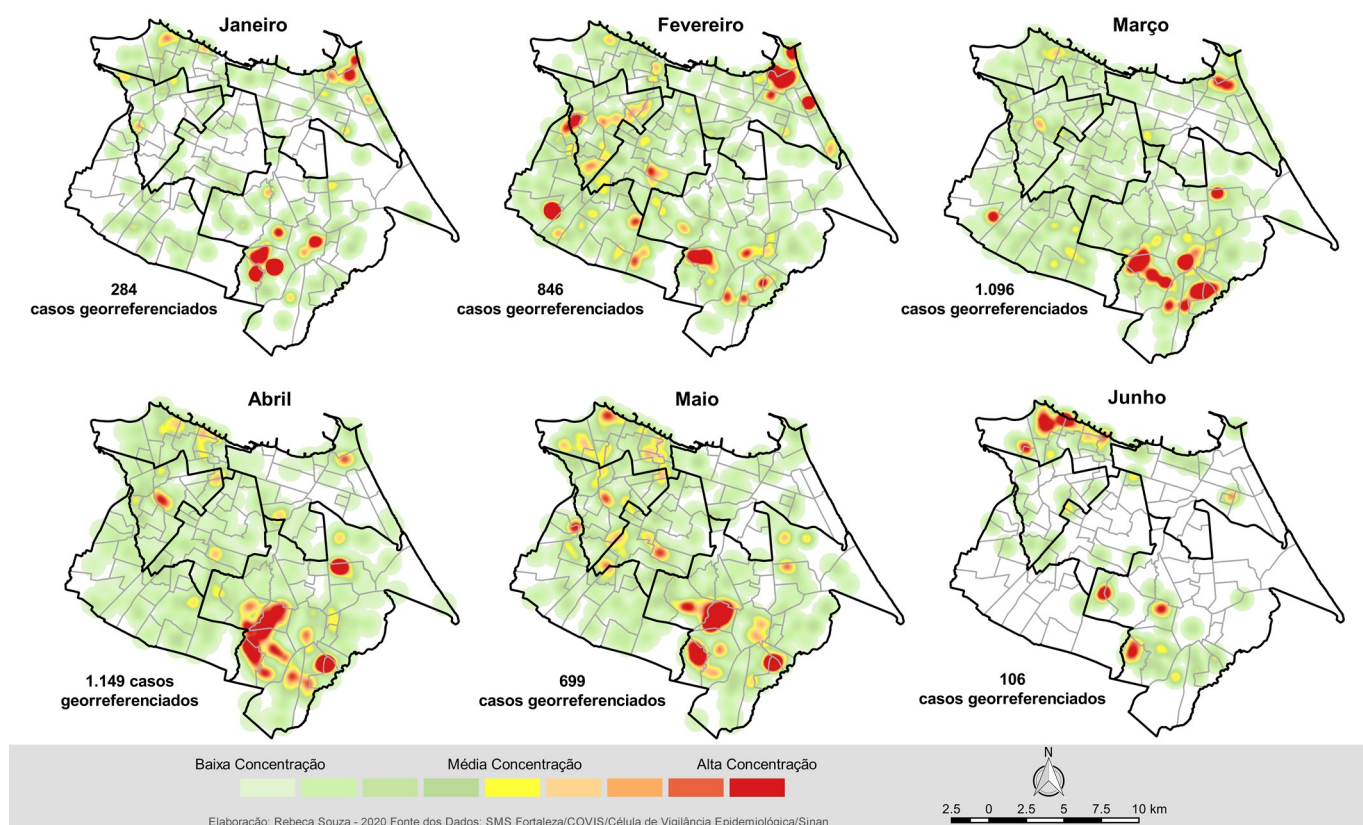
Janeiro

284
casos georreferenciados

Fevereiro

846
casos georreferenciados

Março

1.096
casos georreferenciados

Abril

1.149 casos
georreferenciados

Maio

699
casos georreferenciados

Junho

106
casos georreferenciados

Baixa Concentração Média Concentração Alta Concentração

N

2.5 0 2.5 5 7.5 10 km

Elaboração: Rebeca Souza - 2020 Fonte dos Dados: SMS Fortaleza/COVIS/Célula de Vigilância Epidemiológica/Sinan